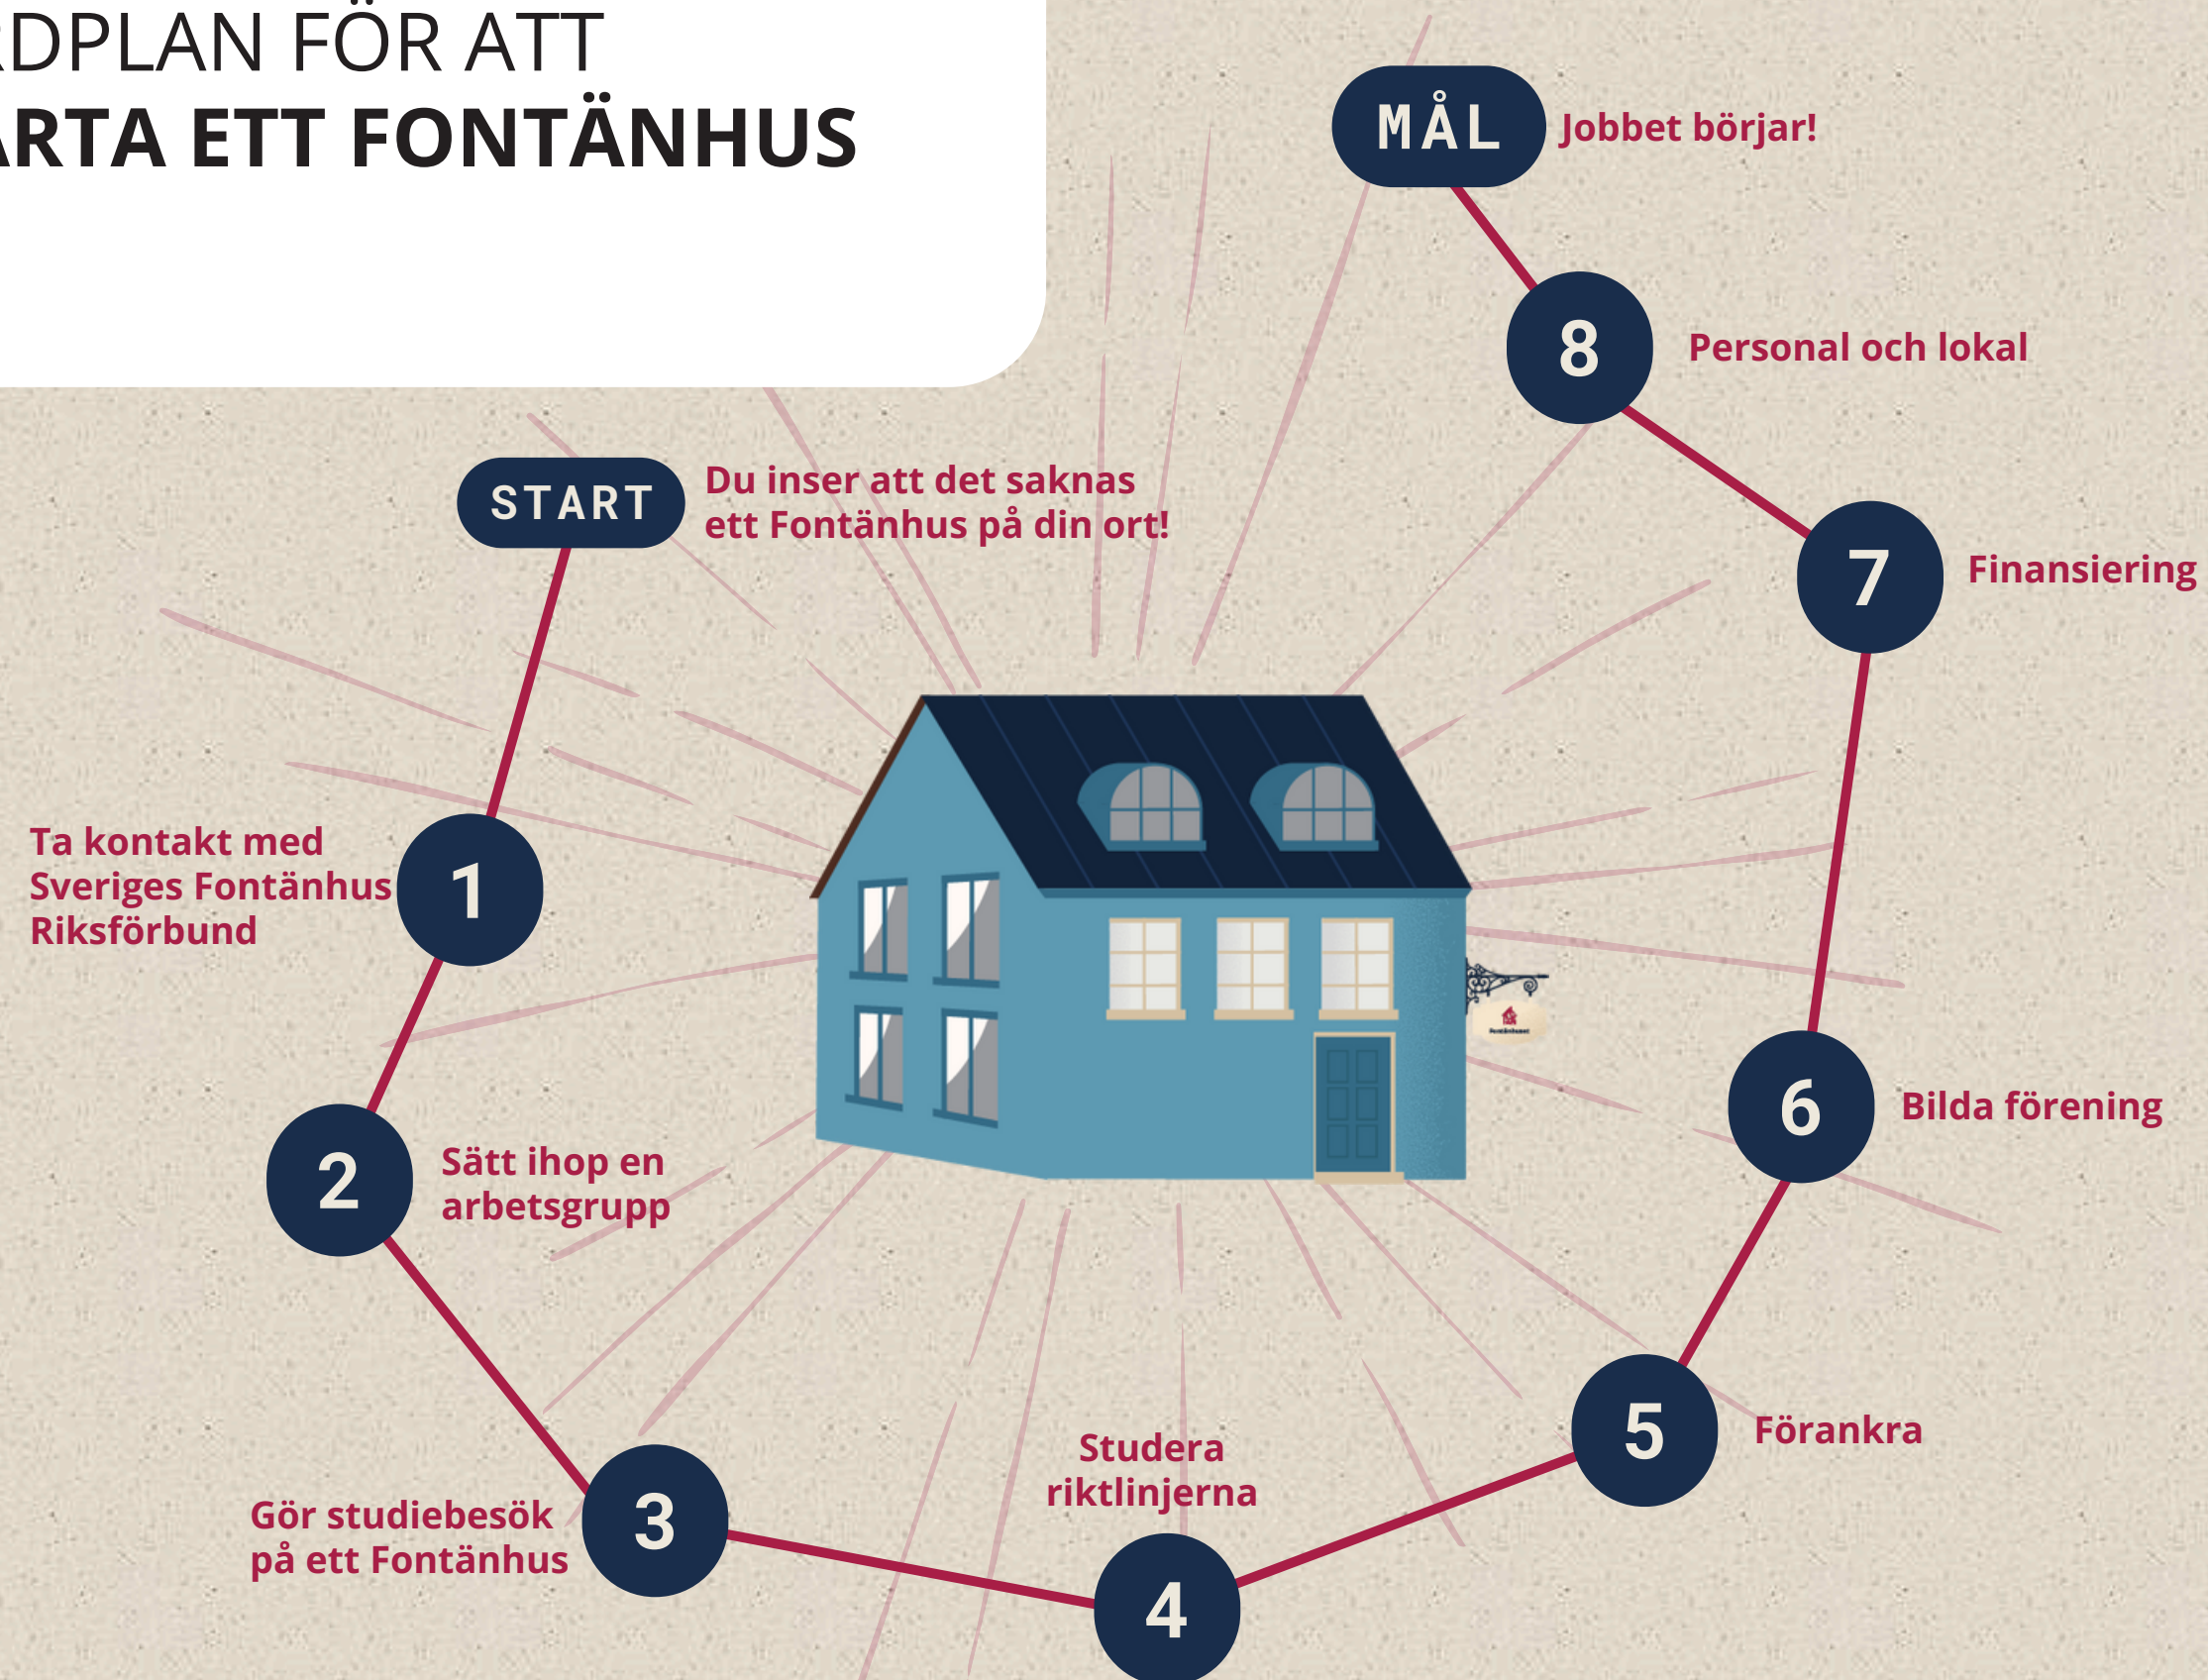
RDPLAN FÖR ATT
ARTA ETT FONTÄNHUS

MÅL Jobbet börjar!

8 Personal och lokal

START Du inser att det saknas ett Fontänhus på din ort!

7 Finansiering

Ta kontakt med Sveriges Fontänhus Riksförbund 1

6 Bilda förening

2 Sätt ihop en arbetsgrupp

5 Förankra

Studera riktlinjerna

Gör studiebesök på ett Fontänhus 3

4